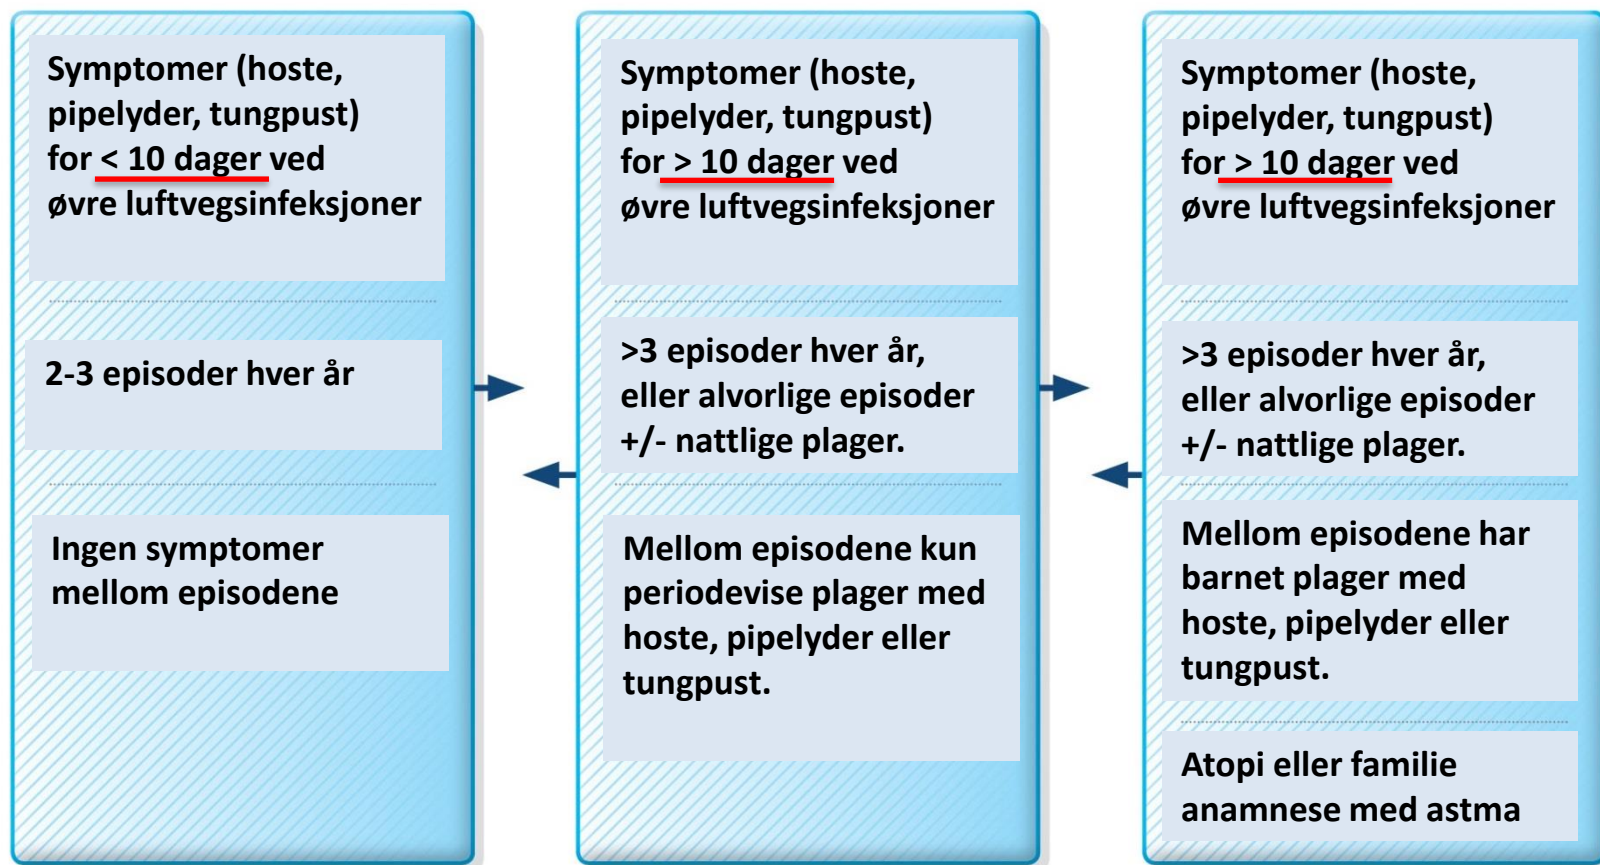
Symptomer (hoste, pipelyder, tungpust) for < 10 dager ved øvre luftvegsinfeksjoner

2-3 episoder hver år

Ingen symptomer mellom episodene

Symptomer (hoste, pipelyder, tungpust) for > 10 dager ved øvre luftvegsinfeksjoner

>3 episoder hver år, eller alvorlige episoder +/- nattlige plager.

Mellom episodene kun periodevise plager med hoste, pipelyder eller tungpust.

Symptomer (hoste, pipelyder, tungpust) for > 10 dager ved øvre luftvegsinfeksjoner

>3 episoder hver år, eller alvorlige episoder +/- nattlige plager.

Mellom episodene har barnet plager med hoste, pipelyder eller tungpust.

Atopi eller familie anamnese med astma